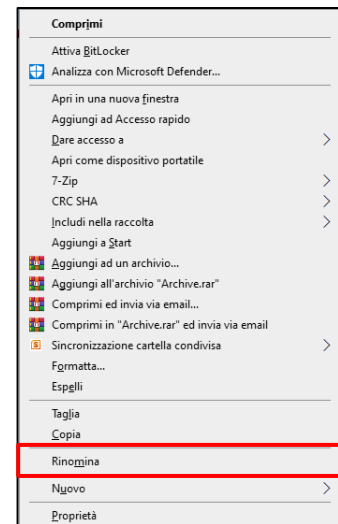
Comprimi

Attiva BitLocker
Analizza con Microsoft Defender...

Apri in una nuova finestra
Aggiungi ad Accesso rapido
Dare accesso a
Apri come dispositivo portatile
7-Zip
CRC SHA
Includi nella raccolta
Aggiungi a Start
Aggiungi ad un archivio...
Aggiungi all'archivio "Archive.rar"
Comprimi ed invia via email...
Comprimi in "Archive.rar" ed invia via email
Sincronizzazione cartella condivisa

Formatta...
Espelli

Taglia
Copia

Rinomina

Nuovo

Proprietà